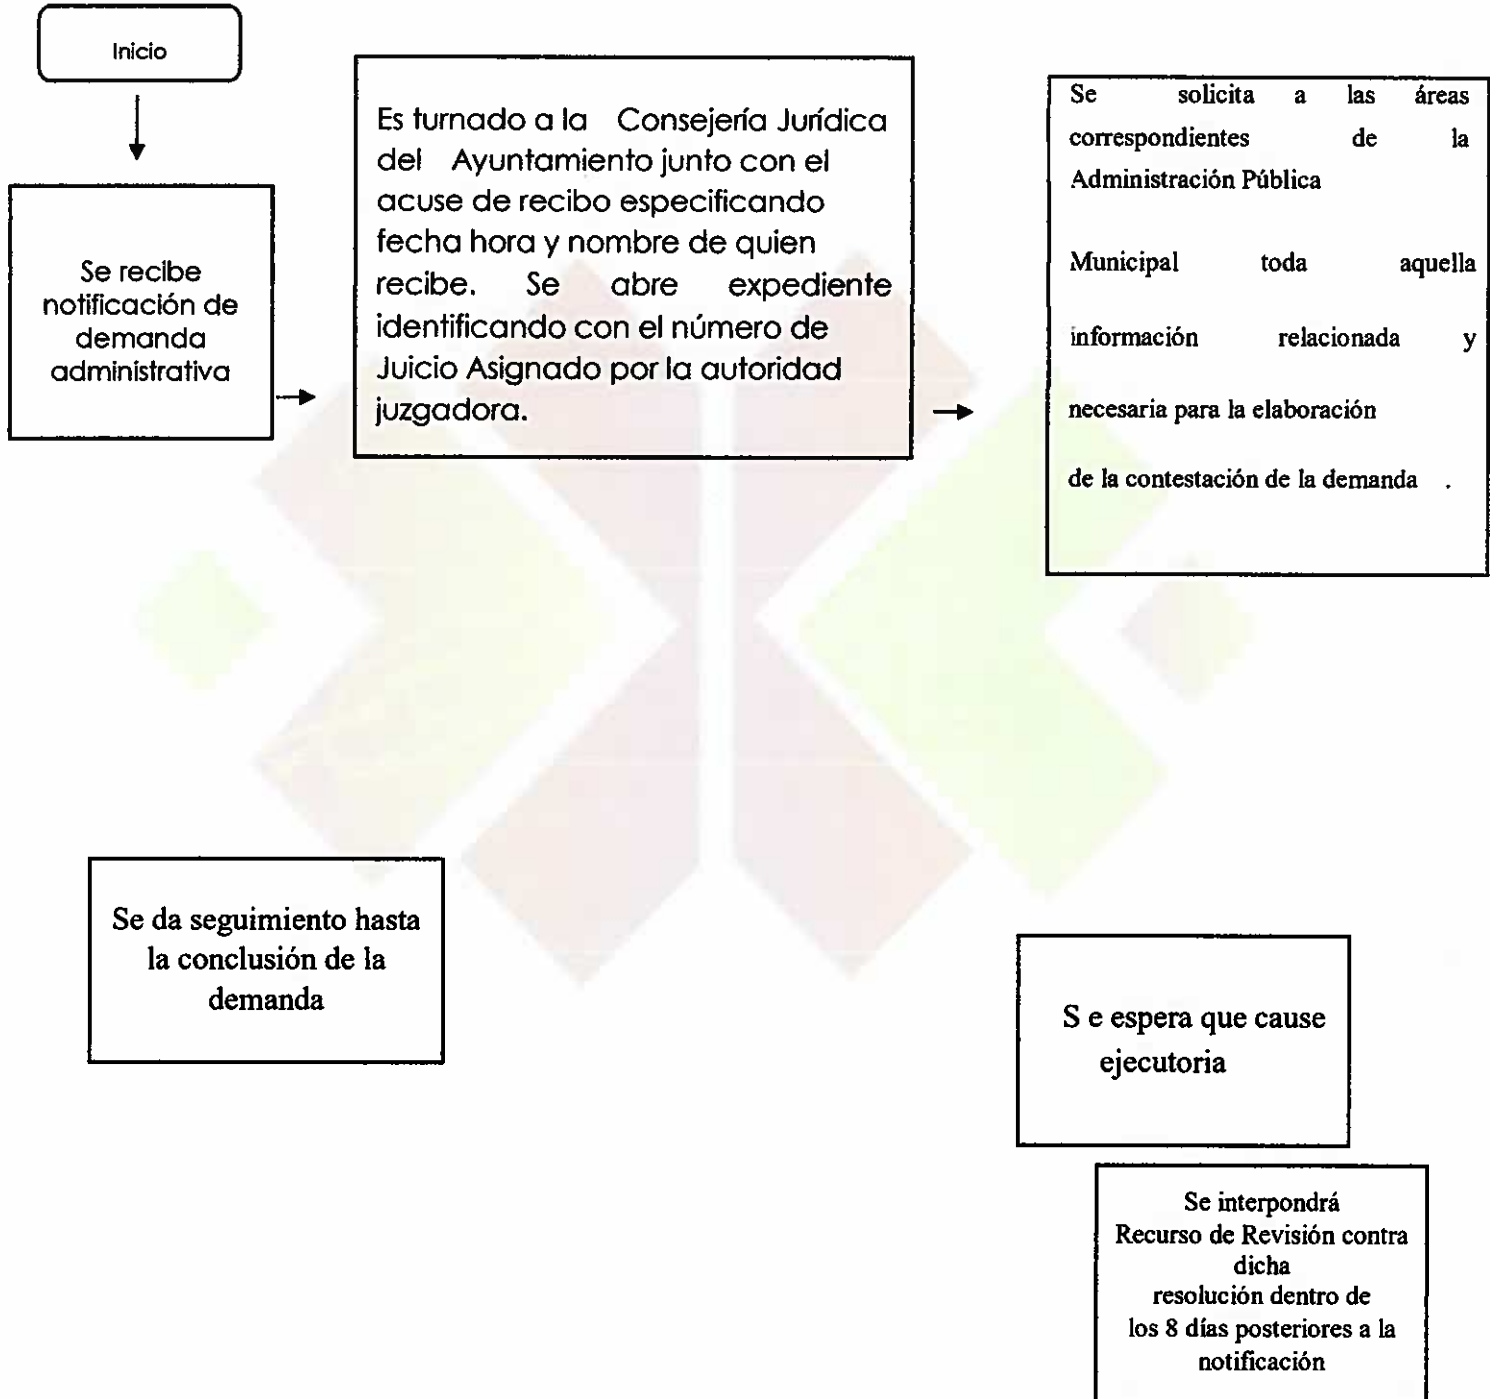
Inicio

Se recibe notificación de demanda administrativa

Es turnado a la Consejería Jurídica del Ayuntamiento junto con el acuse de recibo especificando fecha hora y nombre de quien recibe. Se abre expediente identificando con el número de Juicio Asignado por la autoridad juzgadora.

Se solicita a las áreas correspondientes de la Administración Pública

Municipal toda aquella

información relacionada y

necesaria para la elaboración

de la contestación de la demanda .

Se da seguimiento hasta la conclusión de la demanda

S e espera que cause ejecutoria

Se interpondrá Recurso de Revisión contra dicha resolución dentro de los 8 días posteriores a la notificación